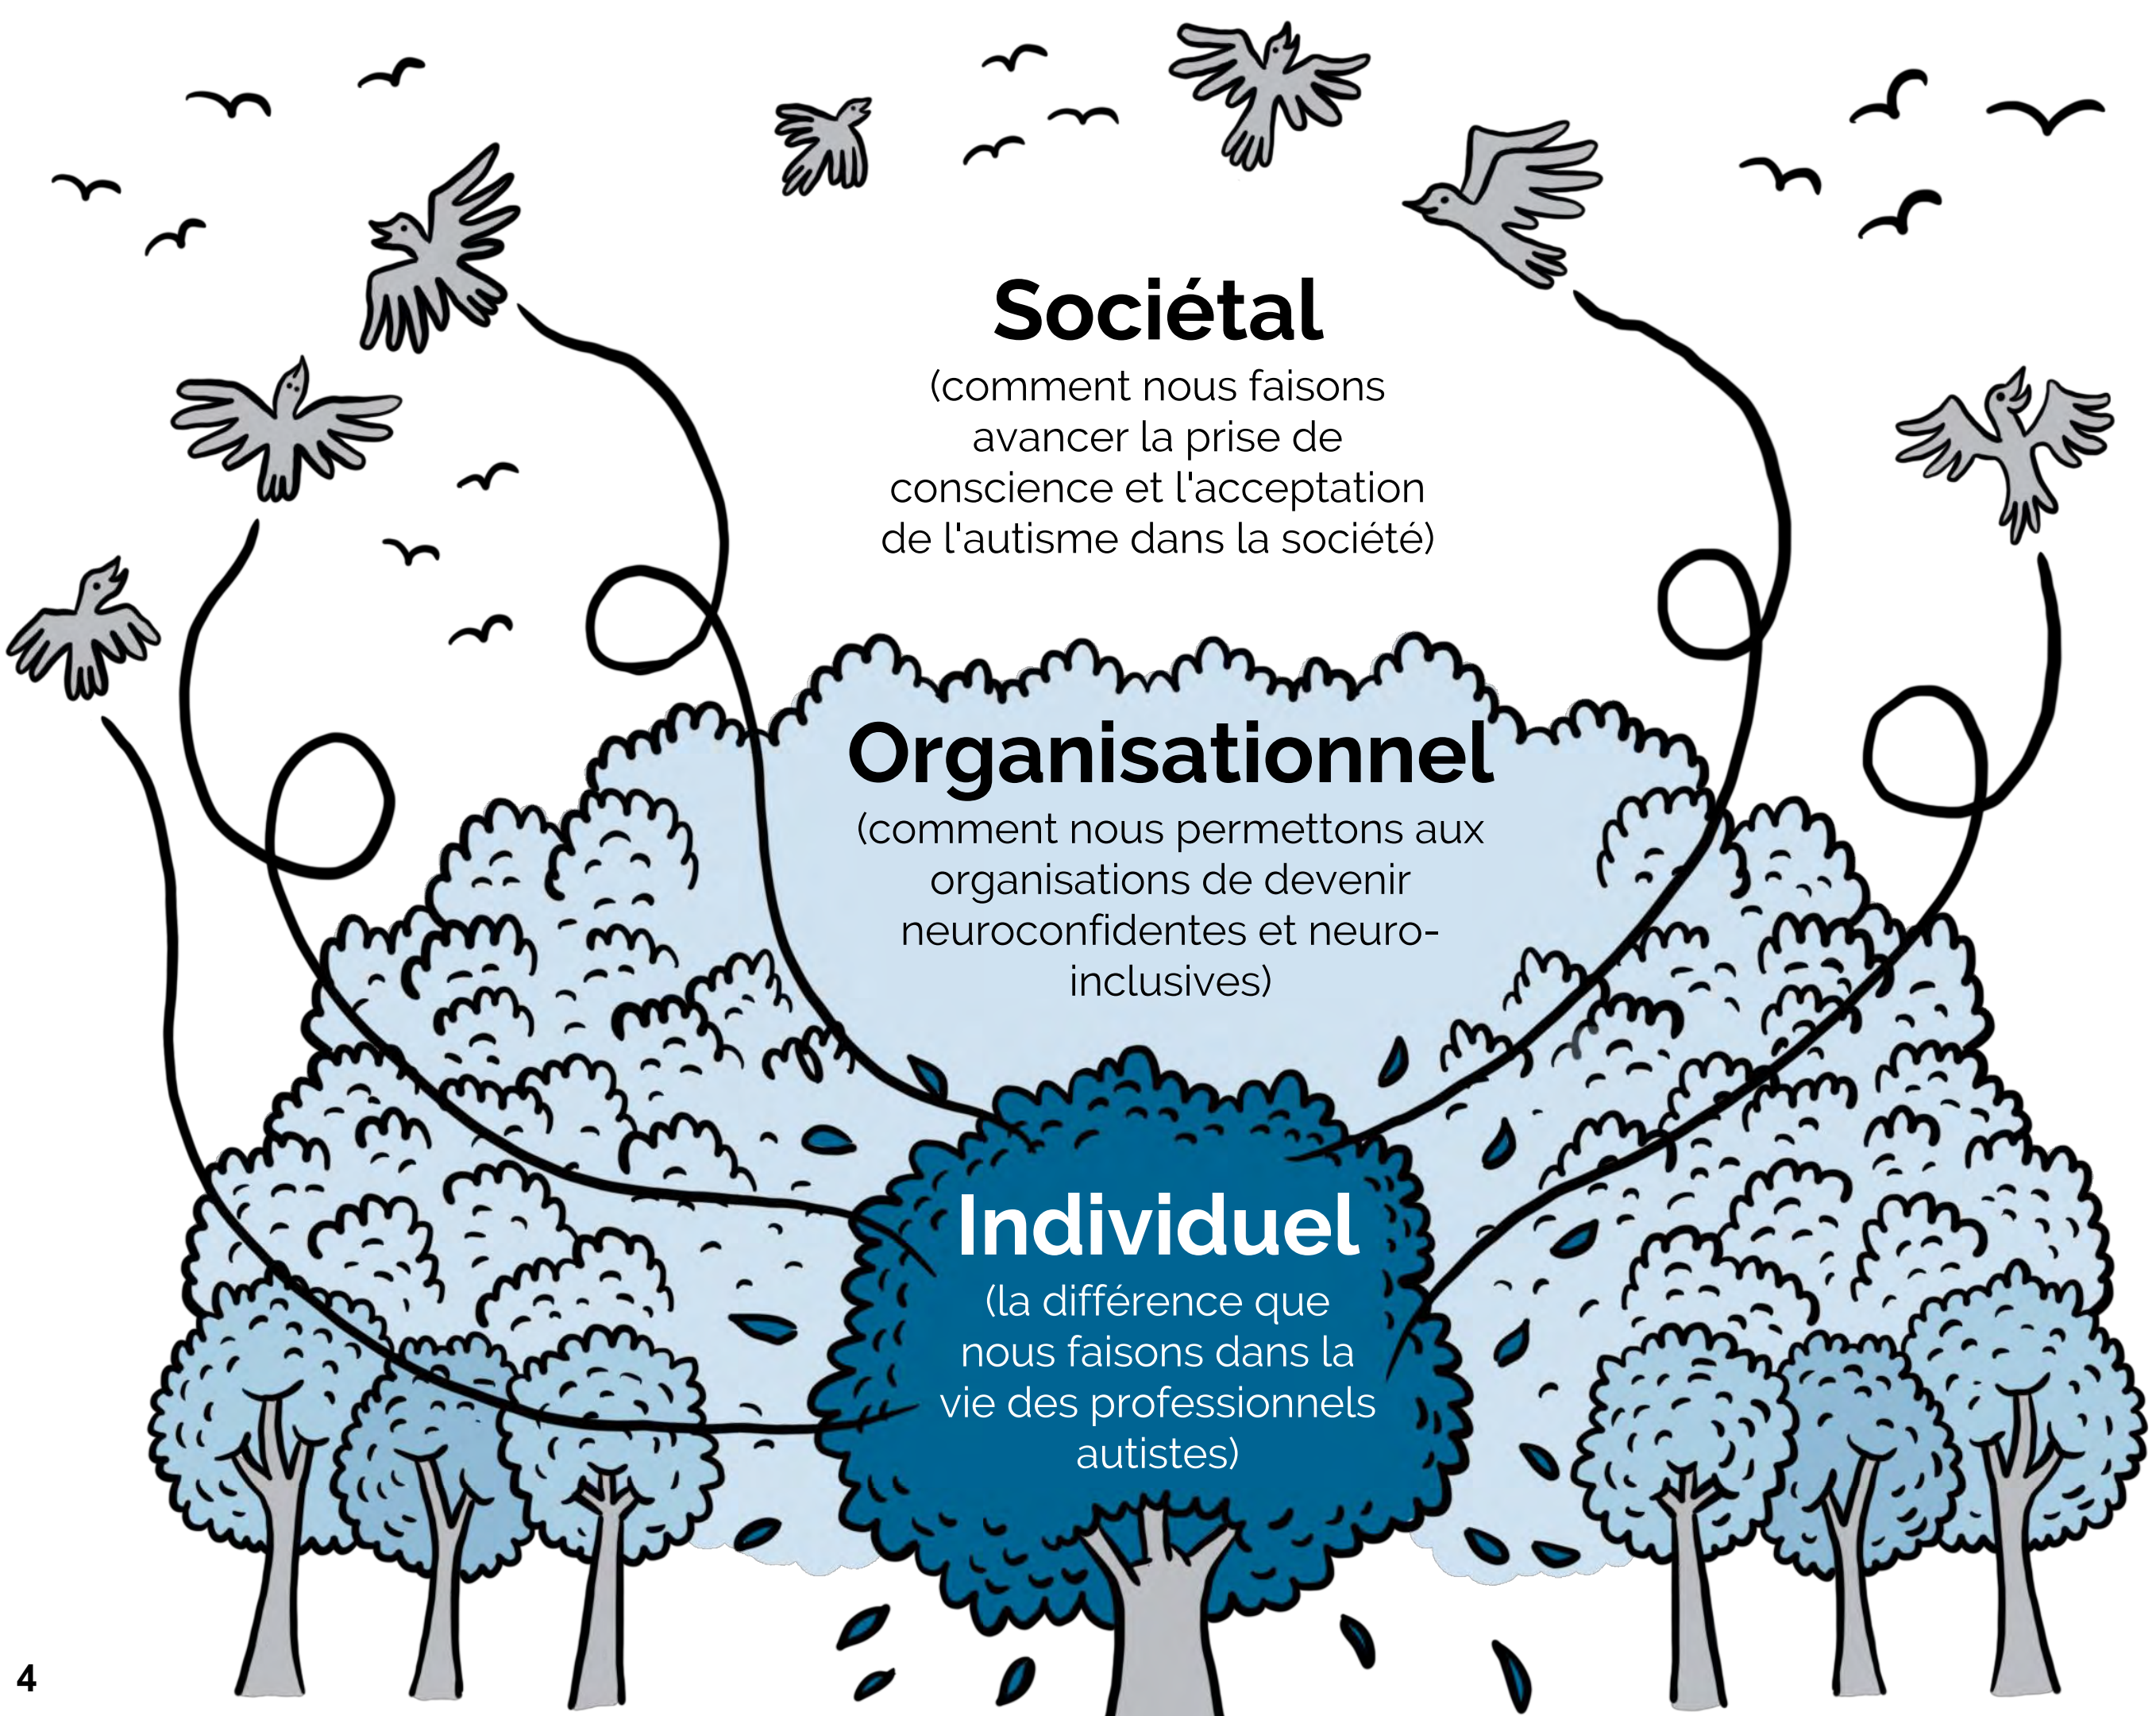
Sociétal
(comment nous faisons avancer la prise de conscience et l'acceptation de l'autisme dans la société)

Organisationnel
(comment nous permettons aux organisations de devenir neuroconfidentes et neuro-inclusives)

Individuel
(la différence que nous faisons dans la vie des professionnels autistes)

4